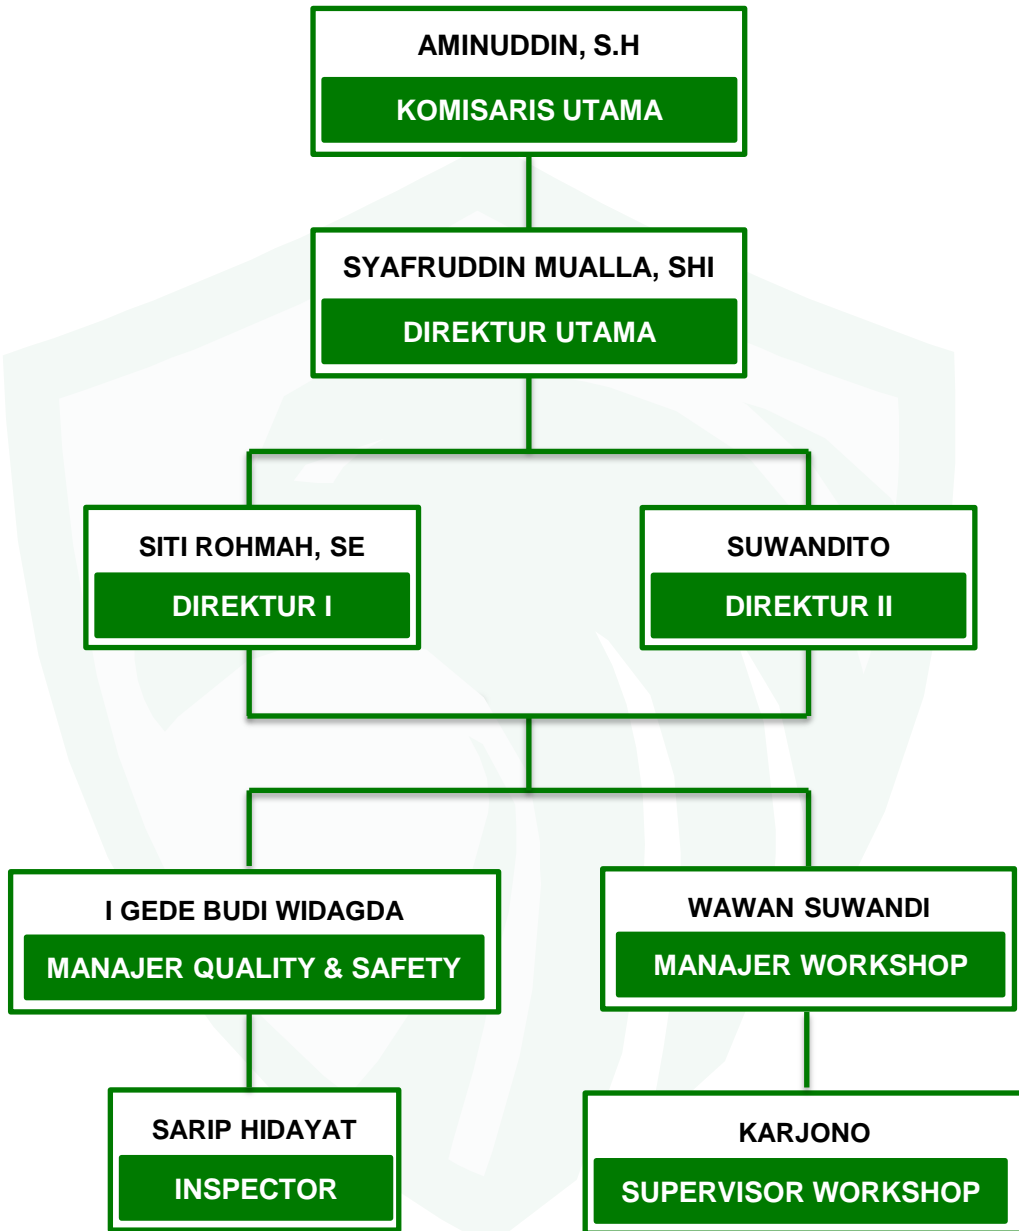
AMINUDDIN, S.H
KOMISARIS UTAMA

SYAFRUDDIN MUALLA, SHI
DIREKTUR UTAMA

SITI ROHMAH, SE
DIREKTUR I

SUWANDITO
DIREKTUR II

I GEDE BUDI WIDAGDA
MANAJER QUALITY & SAFETY

WAWAN SUWANDI
MANAJER WORKSHOP

SARIP HIDAYAT
INSPECTOR

KARJONO
SUPERVISOR WORKSHOP